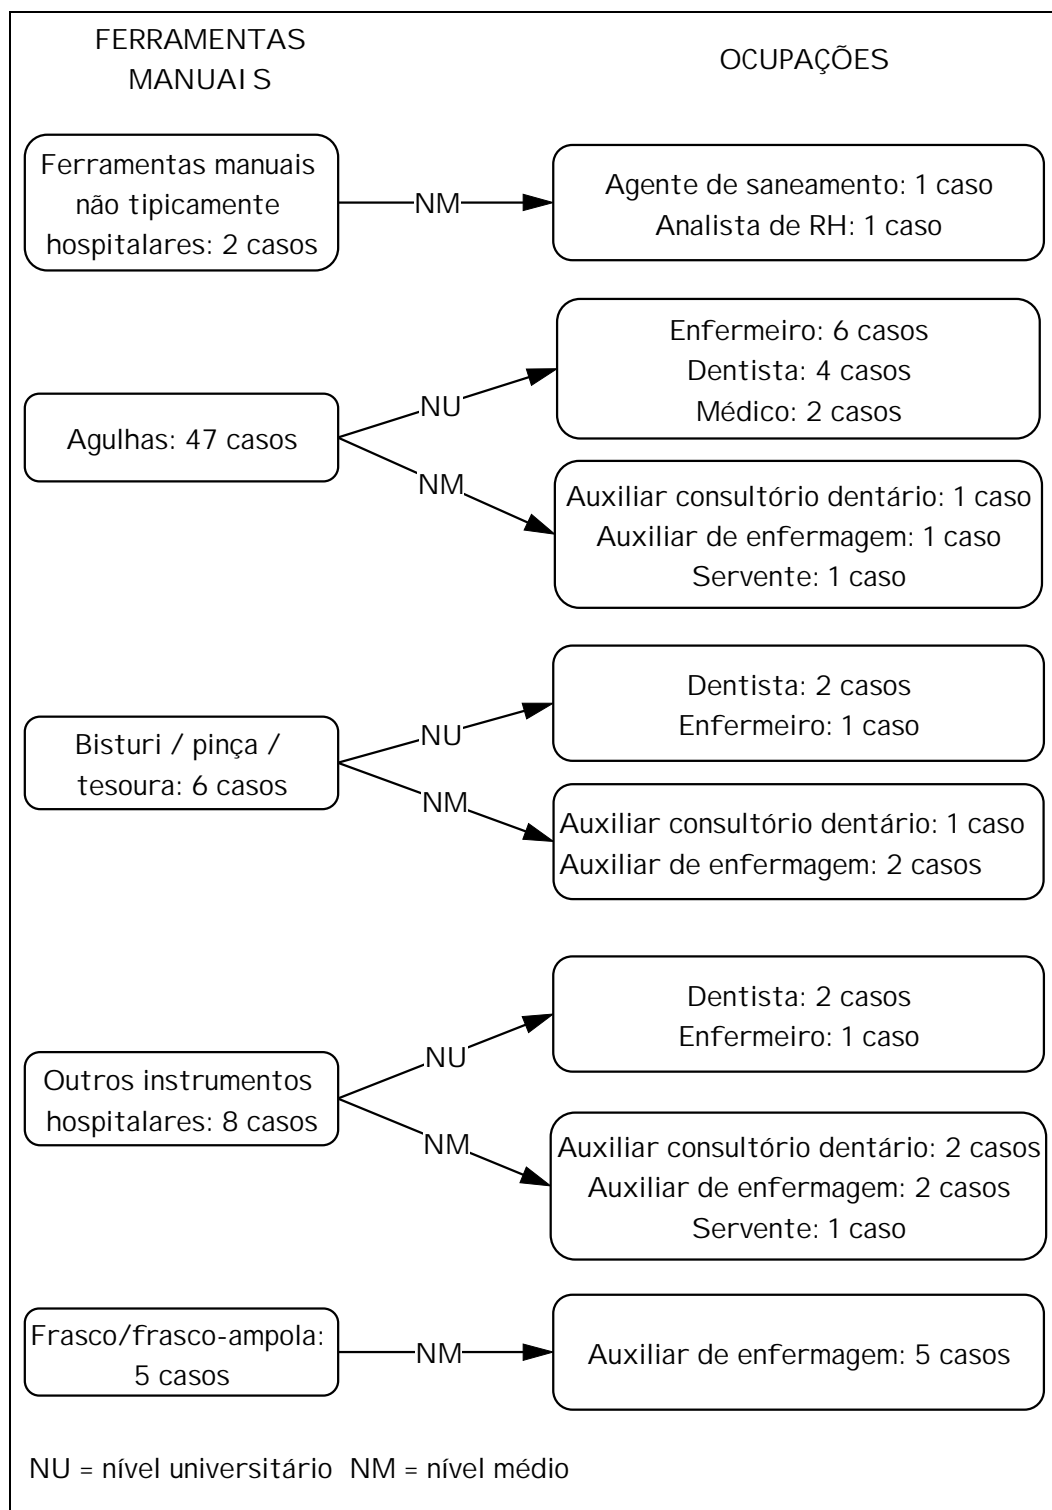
FERRAMENTAS MANUAIS

OCUPAÇÕES

Ferramentas manuais não tipicamente hospitalares: 2 casos

NM

Agente de saneamento: 1 caso
Analista de RH: 1 caso

Agulhas: 47 casos

NU

Enfermeiro: 6 casos
Dentista: 4 casos
Médico: 2 casos

NM

Auxiliar consultório dentário: 1 caso
Auxiliar de enfermagem: 1 caso
Servente: 1 caso

Bisturi / pinça / tesoura: 6 casos

NU

Dentista: 2 casos
Enfermeiro: 1 caso

NM

Auxiliar consultório dentário: 1 caso
Auxiliar de enfermagem: 2 casos

Outros instrumentos hospitalares: 8 casos

NU

Dentista: 2 casos
Enfermeiro: 1 caso

NM

Auxiliar consultório dentário: 2 casos
Auxiliar de enfermagem: 2 casos
Servente: 1 caso

Frasco/frasco-ampola: 5 casos

NM

Auxiliar de enfermagem: 5 casos

NU = nível universitário NM = nível médio